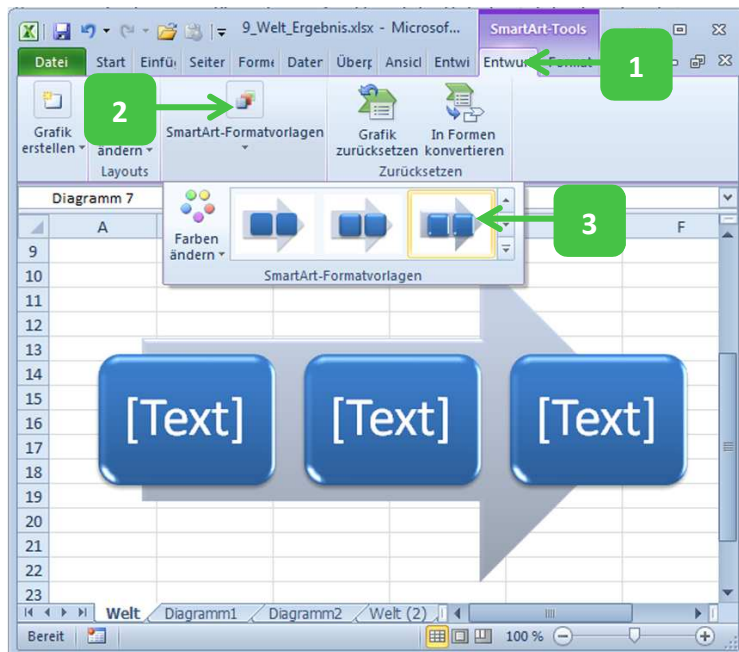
9_Welt_Ergebnis.xlsx - Microsof...

SmartArt-Tools

Datei Start Einfü Seiter Forme Dater Überp Ansicl Entwi Entwu Format

1

2

Grafik erstellen

ändern

Layouts

SmartArt-Formatvorlagen

Grafik zurücksetzen

In Formen konvertieren

Zurücksetzen

Diagramm 7

Farben ändern

SmartArt-Formatvorlagen

3

A

F

9
10
11
12
13
14
15
16
17
18
19
20
21
22
23

[Text]

[Text]

[Text]

Welt Diagramm1 Diagramm2 Welt (2)

Bereit

100 %